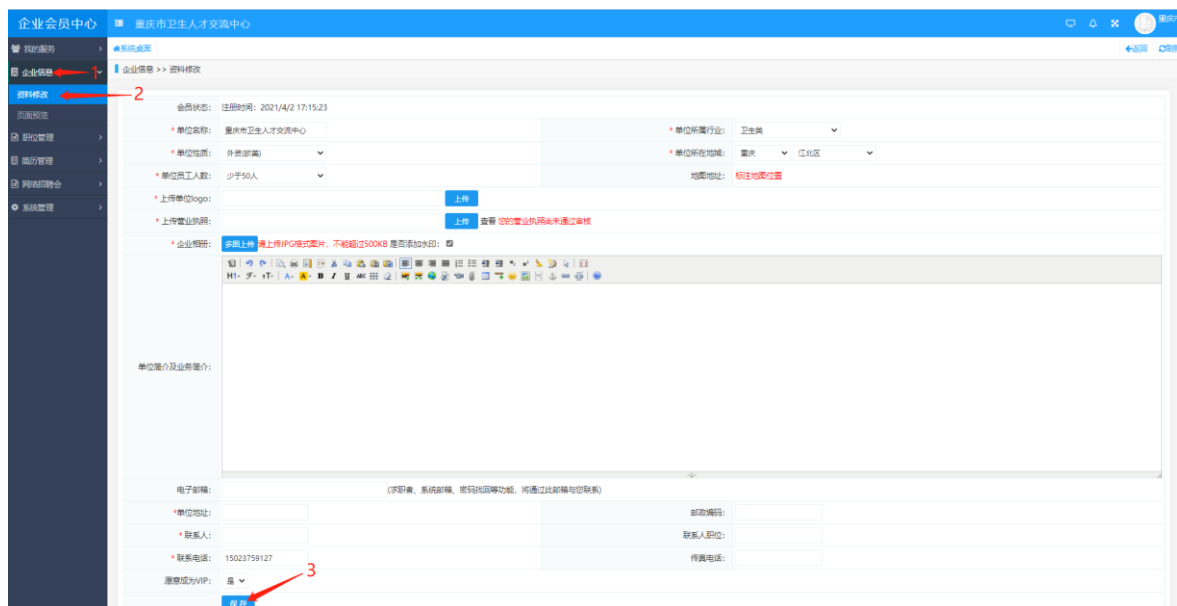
企业会员中心 重庆市卫生人才交流中心 重庆

我的服务
企业信息 1
资料修改 2
页面预览
职位管理
简历管理
网络招聘会
系统管理

系统桌面
←返回 刷新

企业信息 >> 资料修改

| | | | |
|---|---|---|---|
| 会员状态: | 注册时间: 2021/4/2 17:15:23 | | |
| * 单位名称: | 重庆市卫生人才交流中心 | * 单位所属行业: | 卫生类 |
| * 单位性质: | 外资(欧美) | * 单位所在地域: | 重庆 江北区 |
| * 单位员工人数: | 少于50人 | 地图地址: | 标注地图位置 |
| * 上传单位logo: | 上传 | | |
| * 上传营业执照: | 上传 查看 您的营业执照尚未通过审核 | | |
| * 企业相册: | 多图上传 请上传JPG格式图片, 不能超过500KB 是否添加水印: | | |
| 单位简介及业务简介: | H1- A- B I U | | |
| 电子邮箱: | (求职者、系统邮箱、密码找回等功能, 将通过此邮箱与您联系) | | |
| *单位地址: | | 邮政编码: | |
| * 联系人: | | 联系人职位: | |
| * 联系电话: | 15023759127 | 传真电话: | |
| 愿意成为VIP: | 是 | | |

3
保存